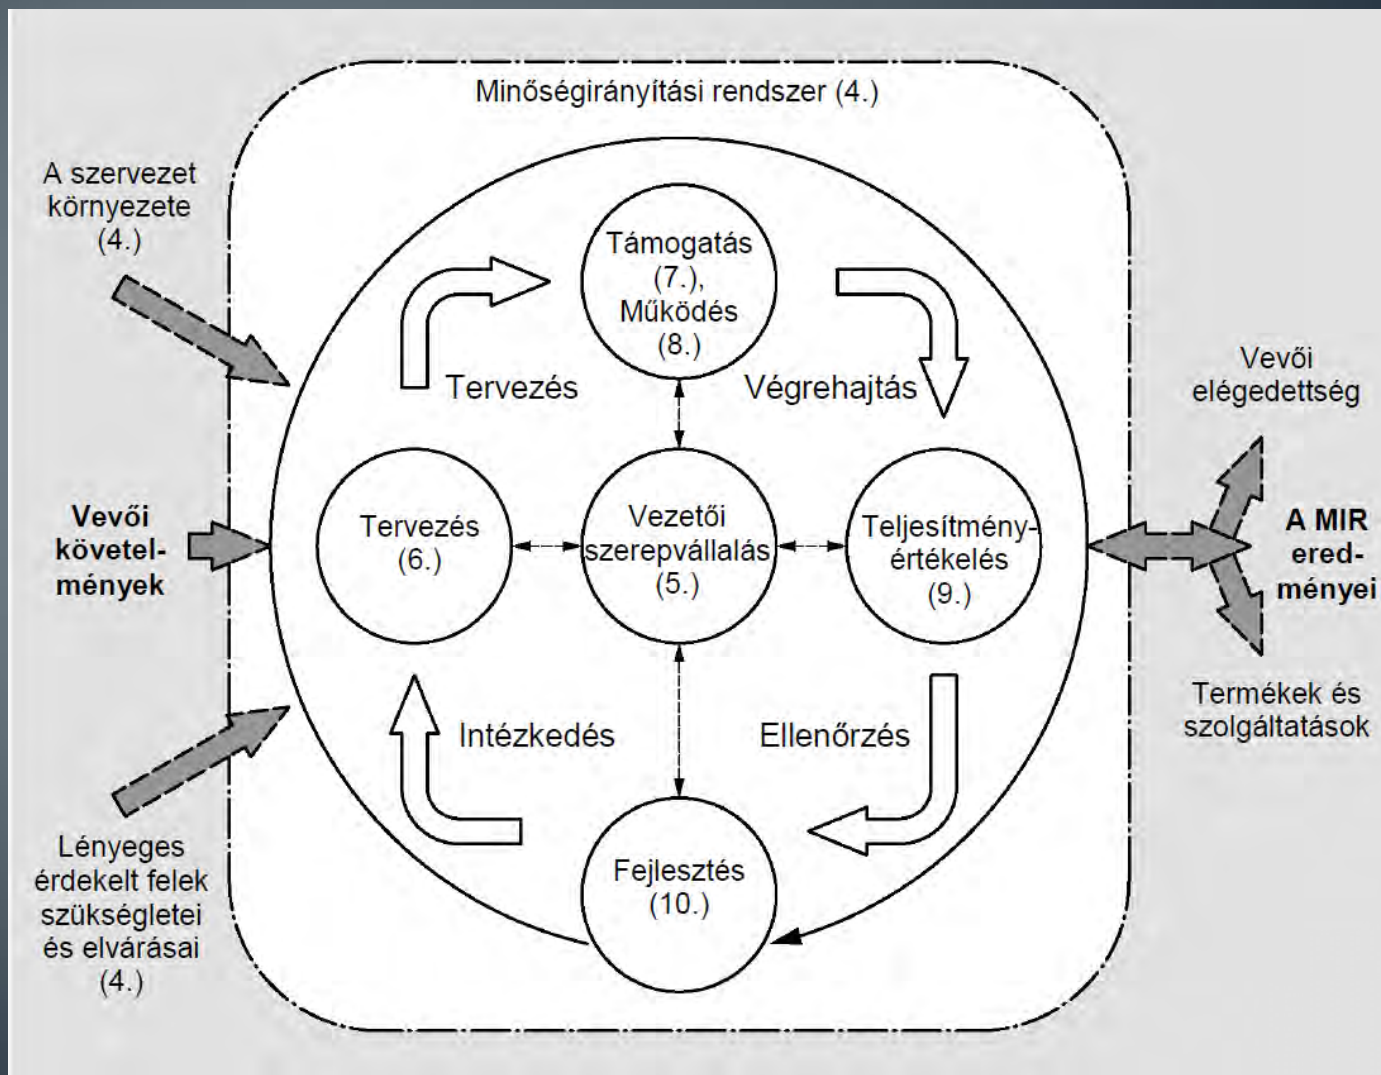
Minőségirányítási rendszer (4.)

A szervezet környezete (4.)

Vevői követelmények

Lényeges érdekelt felek szükségletei és elvárásai (4.)

Támogatás (7.), Működés (8.)

Tervezés

Végrehajtás

Tervezés (6.)

Vezetői szerepvállalás (5.)

Teljesítményértékelés (9.)

Intézkedés

Ellenőrzés

Fejlesztés (10.)

Vevői elégedettség

A MIR eredményei

Termékek és szolgáltatások